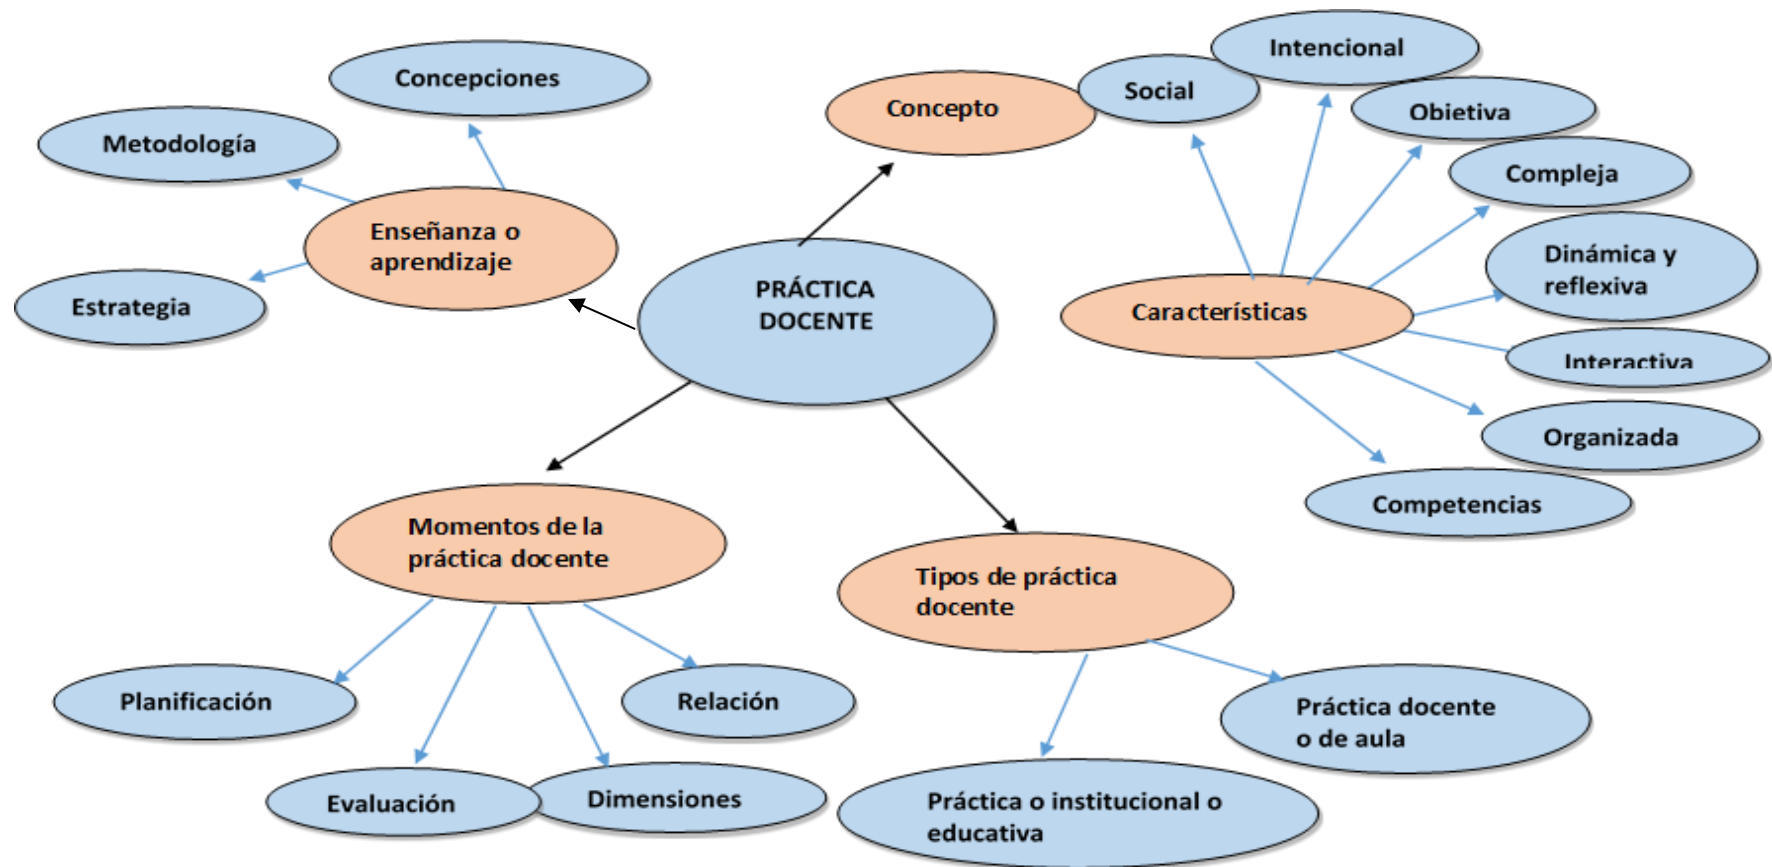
PRÁCTICA DOCENTE

Concepto

Social

Intencional

Obietiva

Compleja

Dinámica y reflexiva

Interactiva

Organizada

Competencias

Características

Enseñanza o aprendizaje

Concepciones

Metodología

Estrategia

Momentos de la práctica docente

Planificación

Evaluación

Dimensiones

Relación

Tipos de práctica docente

Práctica o institucional o educativa

Práctica docente o de aula